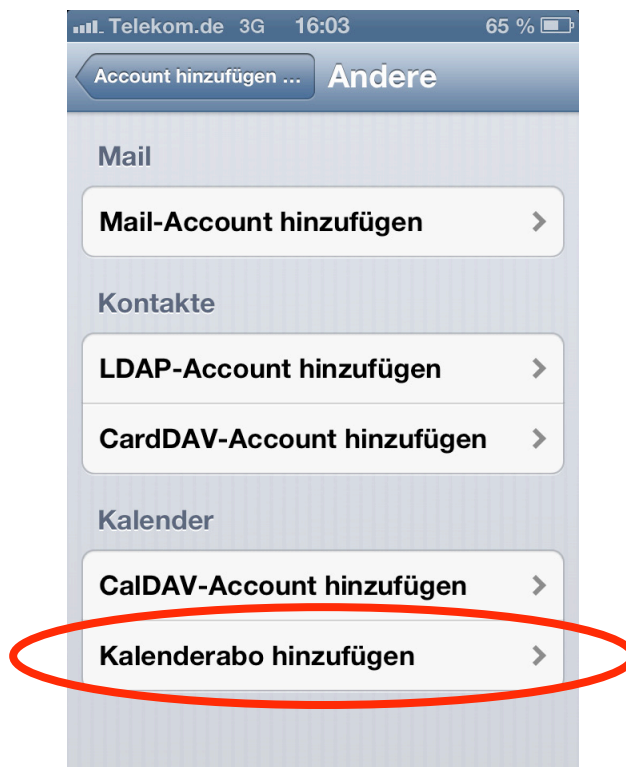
Telekom.de 3G 16:03 65 %

Account hinzufügen ... Andere

Mail

Mail-Account hinzufügen

Kontakte

LDAP-Account hinzufügen

CardDAV-Account hinzufügen

Kalender

CalDAV-Account hinzufügen

Kalenderabo hinzufügen